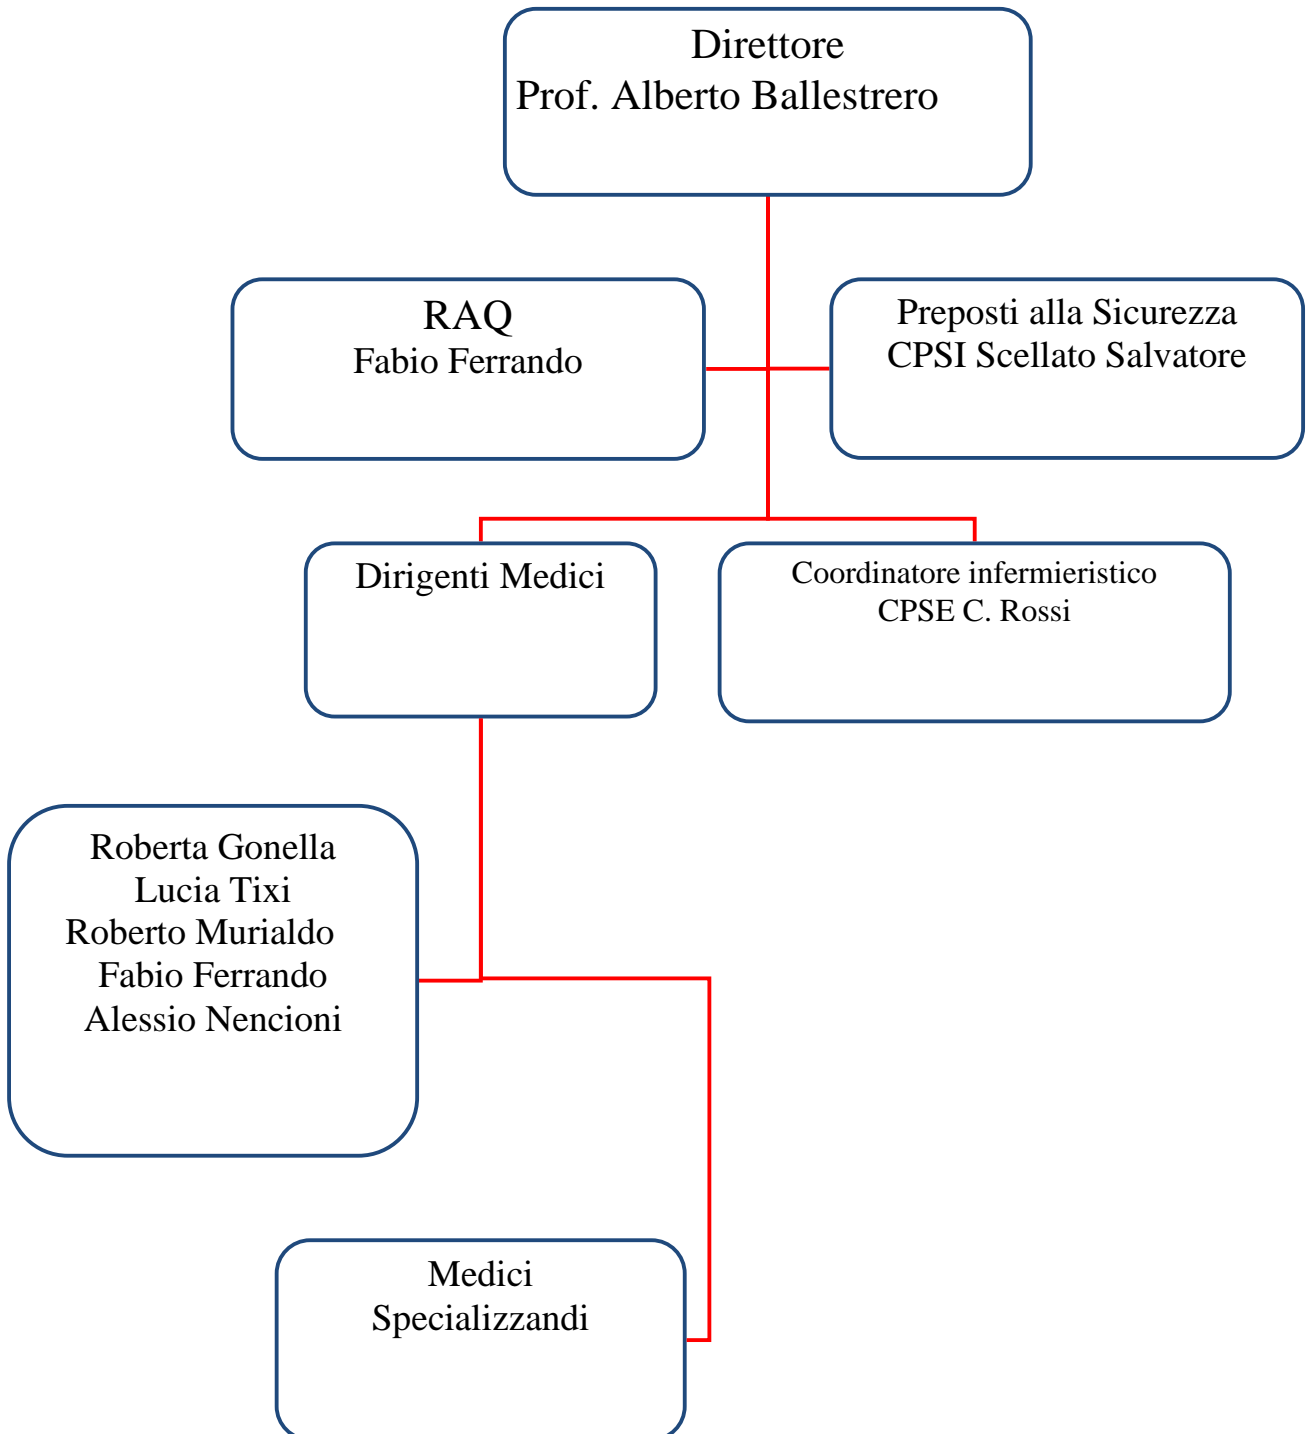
Direttore
Prof. Alberto Ballestrero

RAQ
Fabio Ferrando

Preposti alla Sicurezza
CPSI Scellato Salvatore

Dirigenti Medici

Coordinatore infermieristico
CPSE C. Rossi

Roberta Gonella
Lucia Tixi
Roberto Murialdo
Fabio Ferrando
Alessio Nencioni

Medici
Specializzandi